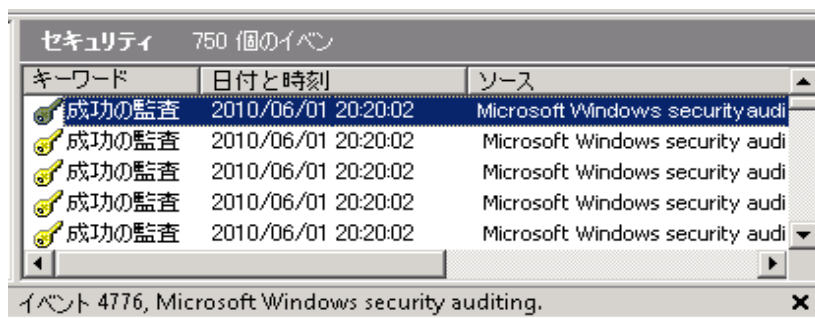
セキュリティ 750 個のイベン

| キーワード | 日付と時刻 | ソース |
|---|---|---|
| 成功の監査 | 2010/06/01 20:20:02 | Microsoft Windows security audi |
| 成功の監査 | 2010/06/01 20:20:02 | Microsoft Windows security audi |
| 成功の監査 | 2010/06/01 20:20:02 | Microsoft Windows security audi |
| 成功の監査 | 2010/06/01 20:20:02 | Microsoft Windows security audi |
| 成功の監査 | 2010/06/01 20:20:02 | Microsoft Windows security audi |

イベント 4776, Microsoft Windows security auditing.